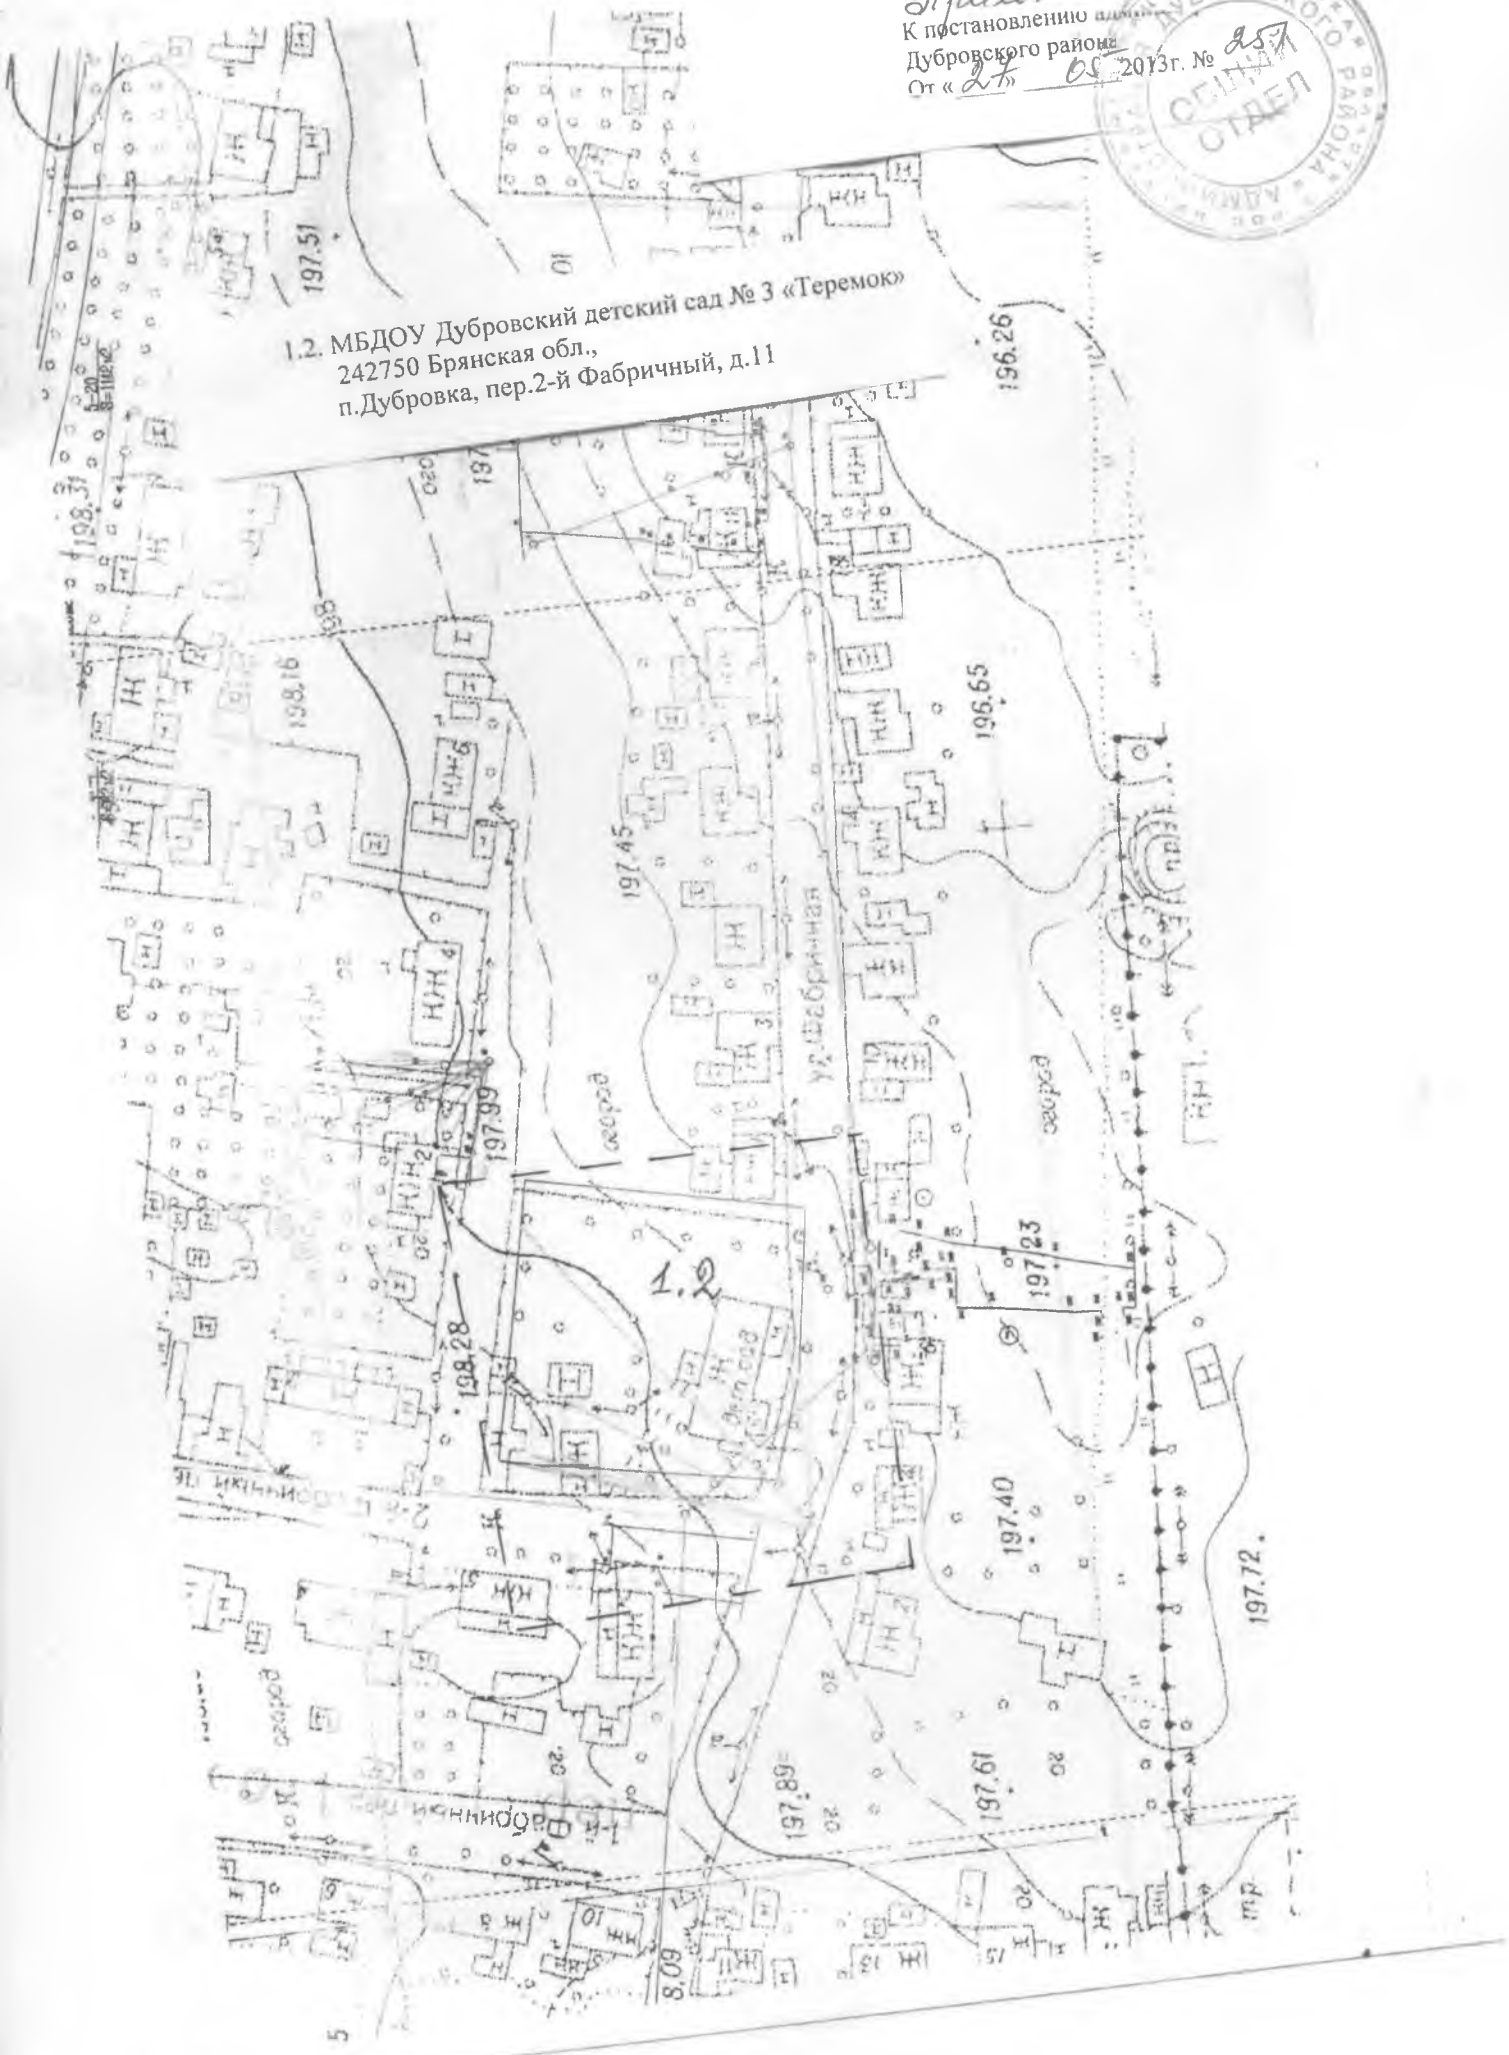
К постановлению адми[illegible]
Дубровского района
От « 27 » 05 2013г. № 257

ОБЩИЙ ОТДЕЛ

1.2. МБДОУ Дубровский детский сад № 3 «Теремок»
242750 Брянская обл.,
п.Дубровка, пер.2-й Фабричный, д.11

197.51
196.26
198.31
198.16
196.65
197.45
197.99
198.28
197.23
197.40
197.72
197.61
197.89
198
1.2
ул.Фабричная
огород
огород
огород
2-й Фабричный пер.
Фабричный пер.
дет.сад
пруд
КЖ
Н
Ж
8.09
5